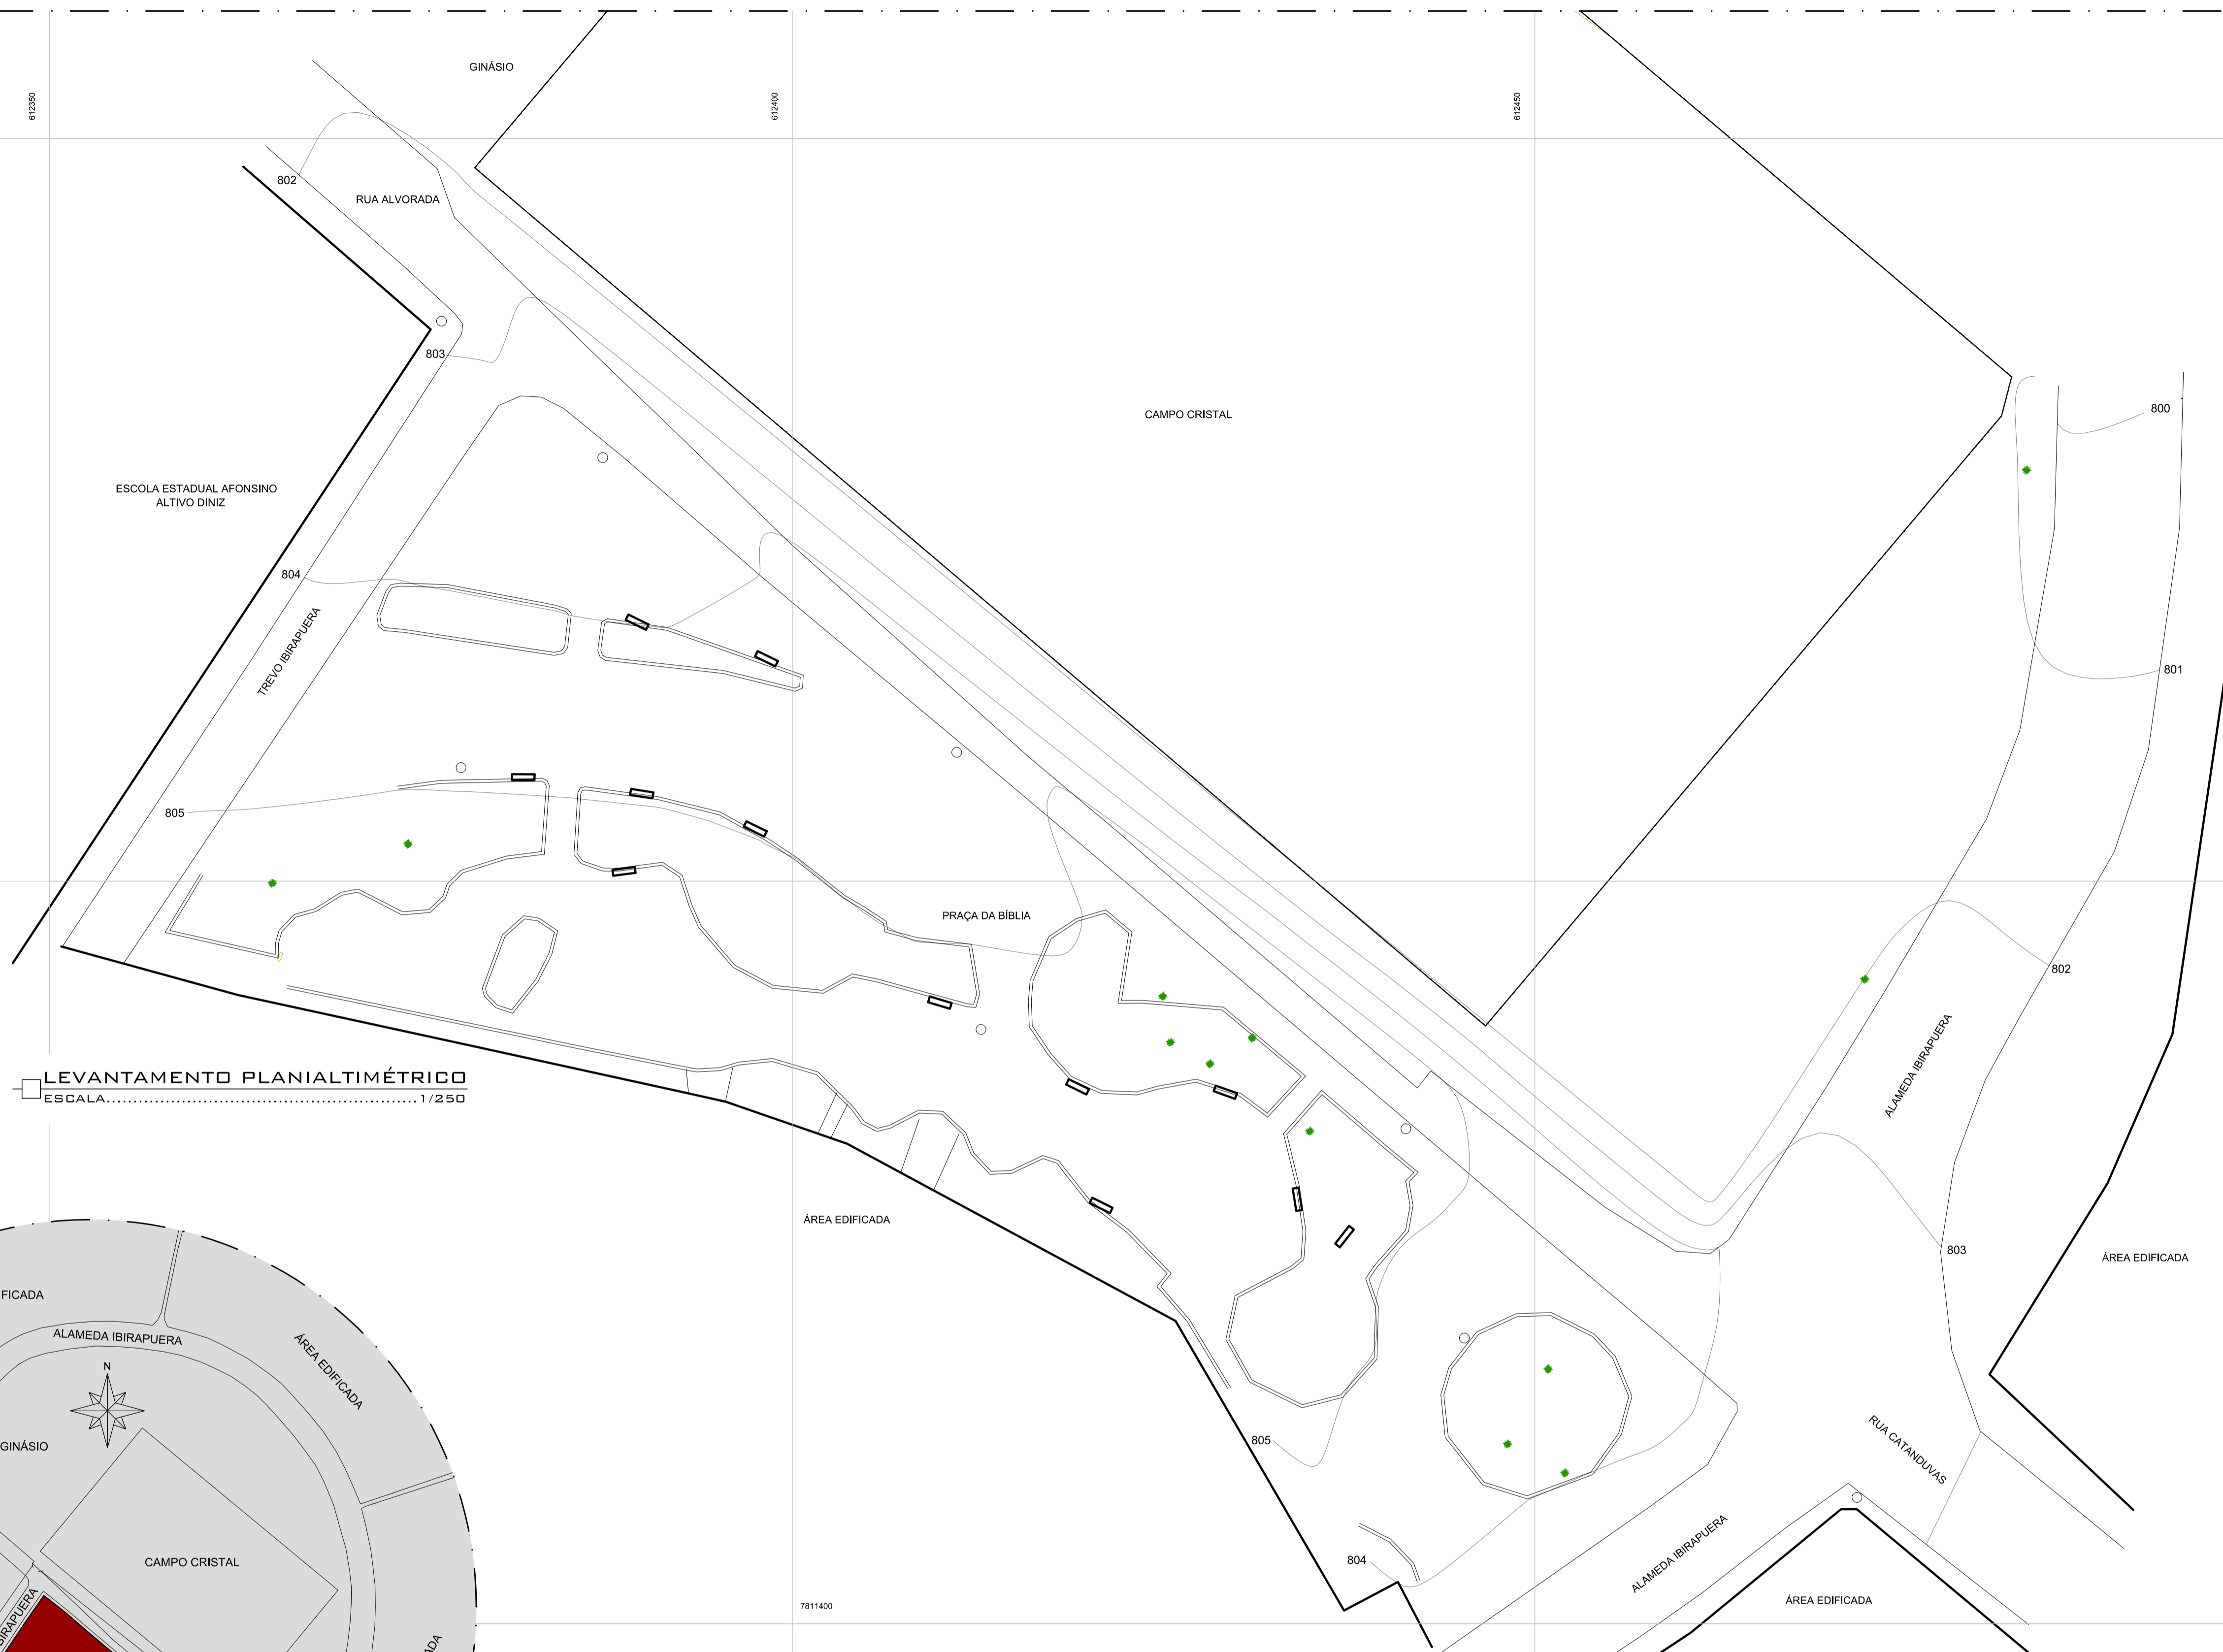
612350

GINÁSIO

612400

612450

802

RUA ALVORADA

803

CAMPO CRISTAL

800

ESCOLA ESTADUAL AFONSINO ALTIVO DINIZ

804

TREVO IBIRAPUERA

801

805

PRAÇA DA BÍBLIA

802

ALAMEDA IBIRAPUERA

LEVANTAMENTO PLANIALTIMÉTRICO
ESCALA........................................................1/250

ÁREA EDIFICADA

803

ÁREA EDIFICADA

FICADA

ALAMEDA IBIRAPUERA

ÁREA EDIFICADA

N

GINÁSIO

805

RUA CATANDUVAS

CAMPO CRISTAL

804

ALAMEDA IBIRAPUERA

ÁREA EDIFICADA

7811400

IRAPUERA

ADA